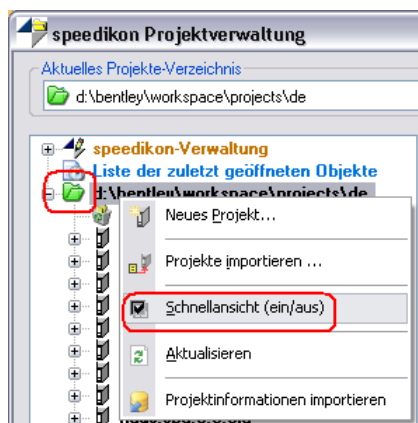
speedikon Projektverwaltung

Aktuelles Projekte-Verzeichnis

d:\bentley\workspace\projects\de

speedikon-Verwaltung

Liste der zuletzt geöffneten Objekte

d:\bentley\workspace\projects\de

Neues Projekt...

Projekte importieren ...

Schnellansicht (ein/aus)

Aktualisieren

Projektinformationen importieren